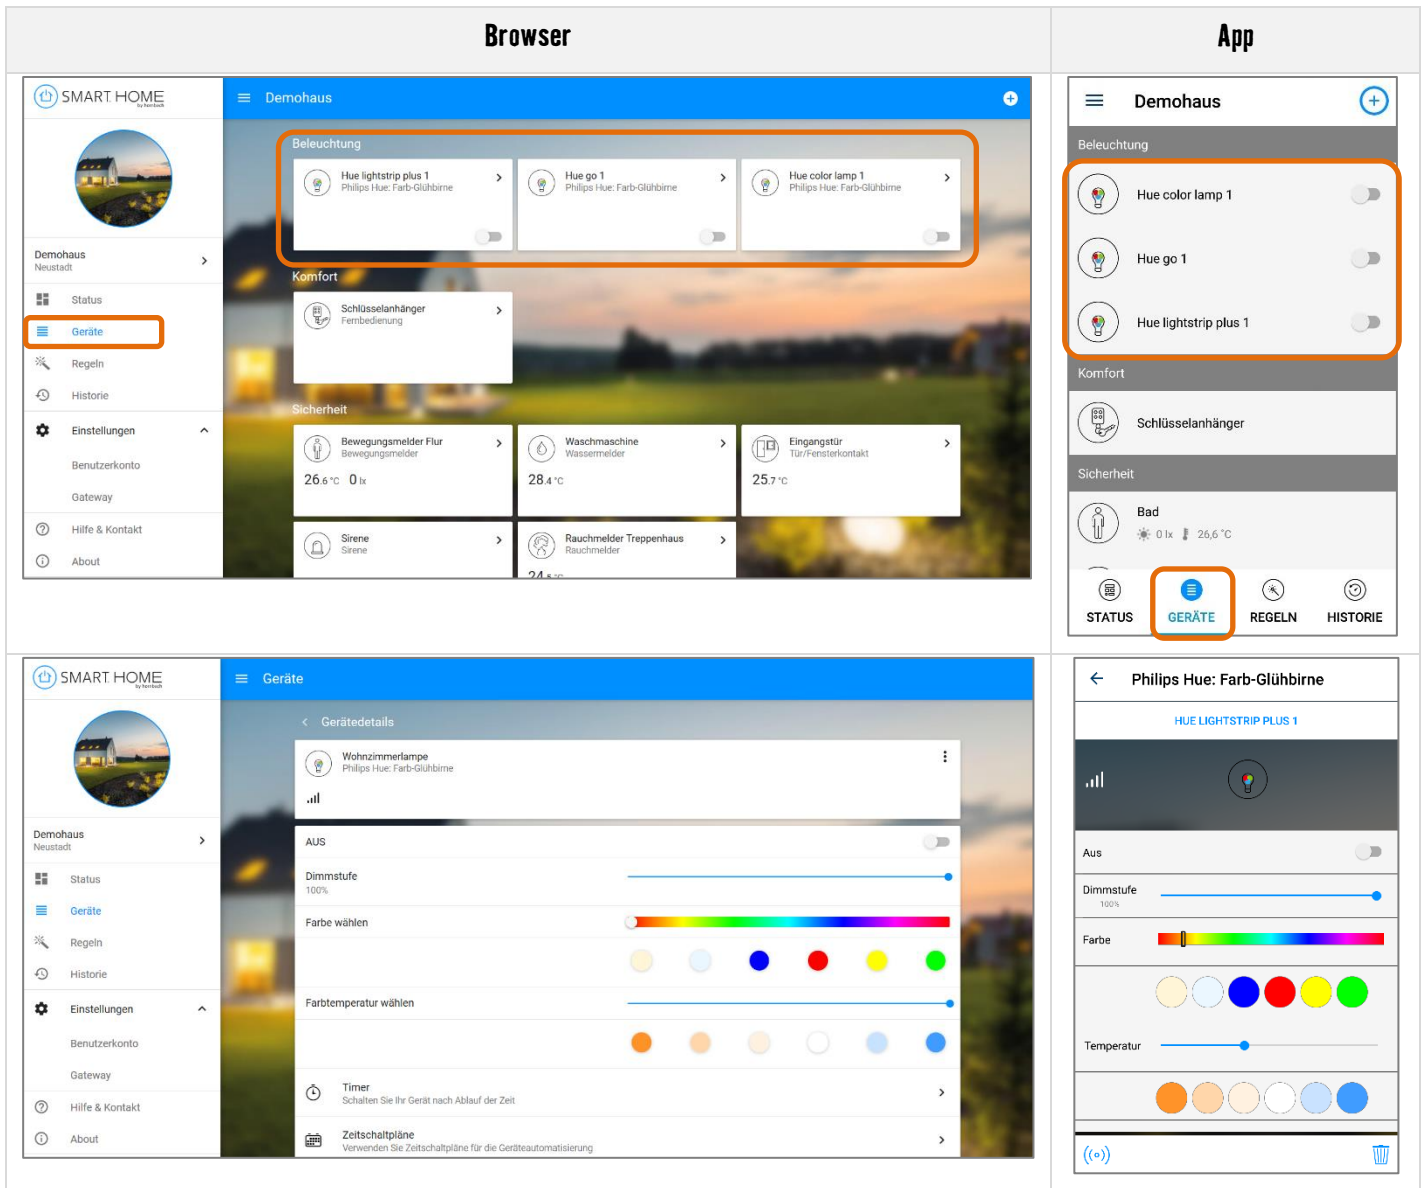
| Browser | App |
|---|---|
| SMART HOME by homee<br>Demohaus<br>Demohaus<br>Neustadt<br>Status<br>Geräte<br>Regeln<br>Historie<br>Einstellungen<br>Benutzerkonto<br>Gateway<br>Hilfe & Kontakt<br>About<br>Beleuchtung<br>Hue lightstrip plus 1<br>Philips Hue: Farb-Glühbirne<br>Hue go 1<br>Philips Hue: Farb-Glühbirne<br>Hue color lamp 1<br>Philips Hue: Farb-Glühbirne<br>Komfort<br>Schlüsselanhänger<br>Fernbedienung<br>Sicherheit<br>Bewegungsmelder Flur<br>Bewegungsmelder<br>26.6 °C 0 lx<br>Waschmaschine<br>Wassermelder<br>28.4 °C<br>Eingangstür<br>Tür/Fensterkontakt<br>25.7 °C<br>Sirene<br>Sirene<br>Rauchmelder Treppenhaus<br>Rauchmelder | Demohaus<br>Beleuchtung<br>Hue color lamp 1<br>Hue go 1<br>Hue lightstrip plus 1<br>Komfort<br>Schlüsselanhänger<br>Sicherheit<br>Bad<br>0 lx 26,6 °C<br>STATUS<br>GERÄTE<br>REGELN<br>HISTORIE |
| SMART HOME by homee<br>Geräte<br>Demohaus<br>Neustadt<br>Status<br>Geräte<br>Regeln<br>Historie<br>Einstellungen<br>Benutzerkonto<br>Gateway<br>Hilfe & Kontakt<br>About<br>Gerätedetails<br>Wohnzimmerlampe<br>Philips Hue: Farb-Glühbirne<br>AUS<br>Dimmstufe<br>100%<br>Farbe wählen<br>Farbtemperatur wählen<br>Timer<br>Schalten Sie Ihr Gerät nach Ablauf der Zeit<br>Zeitschaltpläne<br>Verwenden Sie Zeitschaltpläne für die Geräteautomatisierung | Philips Hue: Farb-Glühbirne<br>HUE LIGHTSTRIP PLUS 1<br>Aus<br>Dimmstufe<br>100%<br>Farbe<br>Temperatur |